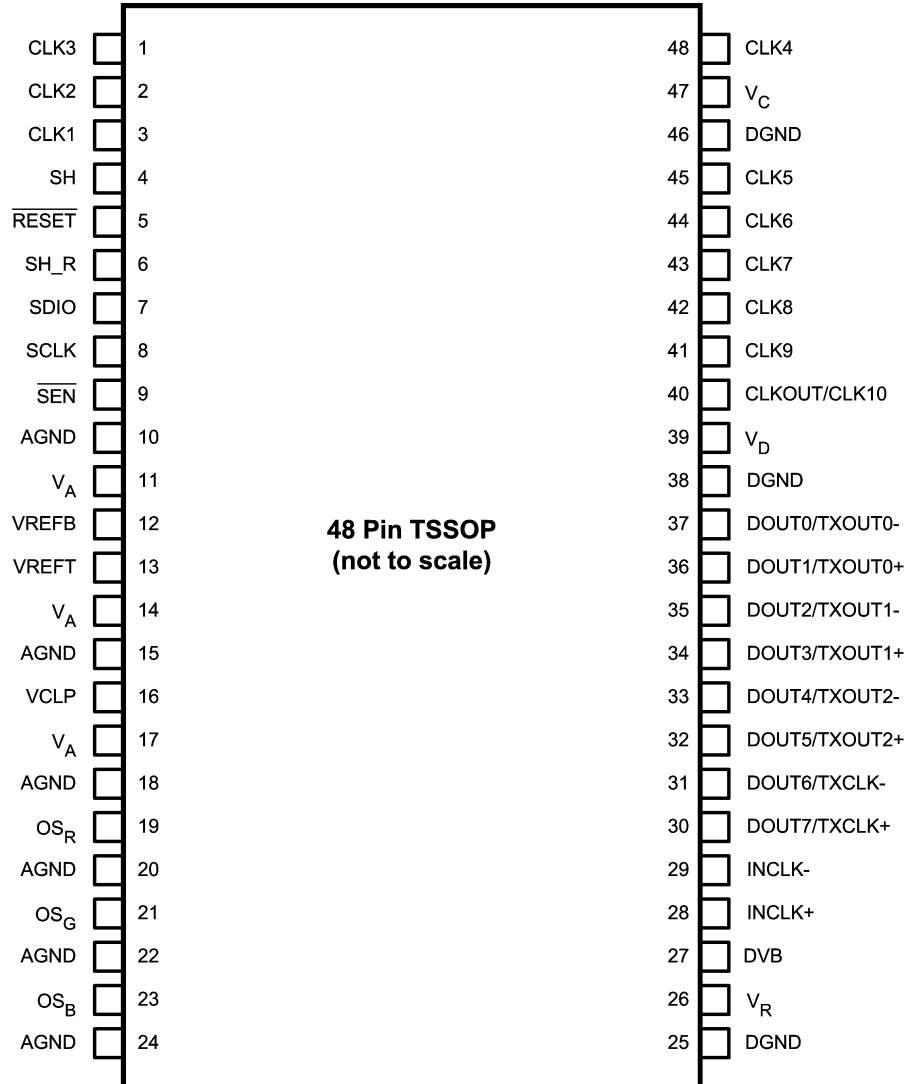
CLK3 1
CLK2 2
CLK1 3
SH 4
$\overline{RESET}$ 5
SH_R 6
SDIO 7
SCLK 8
$\overline{SEN}$ 9
AGND 10
$V_A$ 11
VREFB 12
VREFT 13
$V_A$ 14
AGND 15
VCLP 16
$V_A$ 17
AGND 18
$OS_R$ 19
AGND 20
$OS_G$ 21
AGND 22
$OS_B$ 23
AGND 24

48 Pin TSSOP
(not to scale)

48 CLK4
47 $V_C$
46 DGND
45 CLK5
44 CLK6
43 CLK7
42 CLK8
41 CLK9
40 CLKOUT/CLK10
39 $V_D$
38 DGND
37 DOUT0/TXOUT0-
36 DOUT1/TXOUT0+
35 DOUT2/TXOUT1-
34 DOUT3/TXOUT1+
33 DOUT4/TXOUT2-
32 DOUT5/TXOUT2+
31 DOUT6/TXCLK-
30 DOUT7/TXCLK+
29 INCLK-
28 INCLK+
27 DVB
26 $V_R$
25 DGND